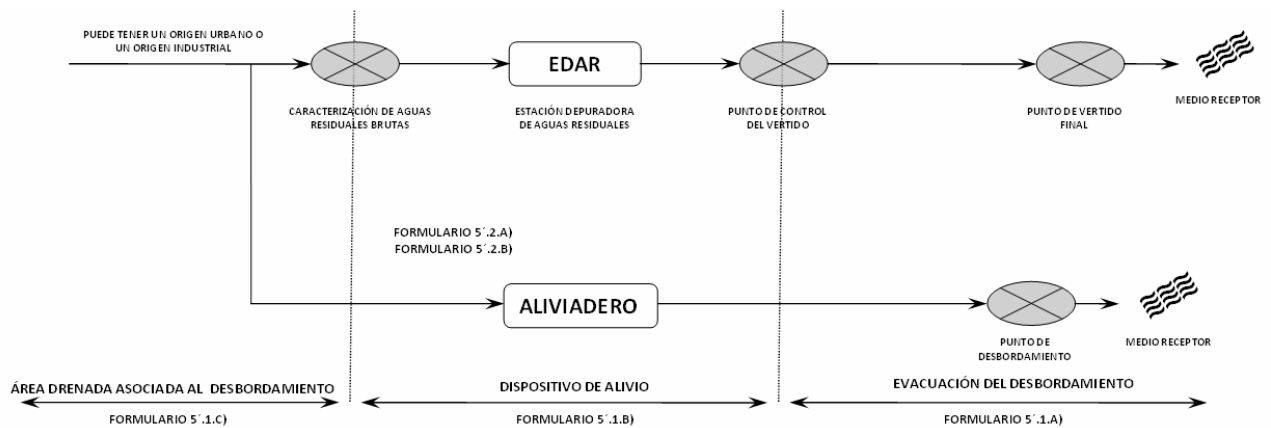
PUEDE TENER UN ORIGEN URBANO O UN ORIGEN INDUSTRIAL

EDAR

CARACTERIZACIÓN DE AGUAS RESIDUALES BRUTAS

ESTACIÓN DEPURADORA DE AGUAS RESIDUALES

PUNTO DE CONTROL DEL VERTIDO

PUNTO DE VERTIDO FINAL

MEDIO RECEPTOR

FORMULARIO 5´.2.A)
FORMULARIO 5´.2.B)

ALIVIADERO

PUNTO DE DESBORDAMIENTO

MEDIO RECEPTOR

ÁREA DRENADA ASOCIADA AL DESBORDAMIENTO

FORMULARIO 5´.1.C)

DISPOSITIVO DE ALIVIO

FORMULARIO 5´.1.B)

EVACUACIÓN DEL DESBORDAMIENTO

FORMULARIO 5´.1.A)